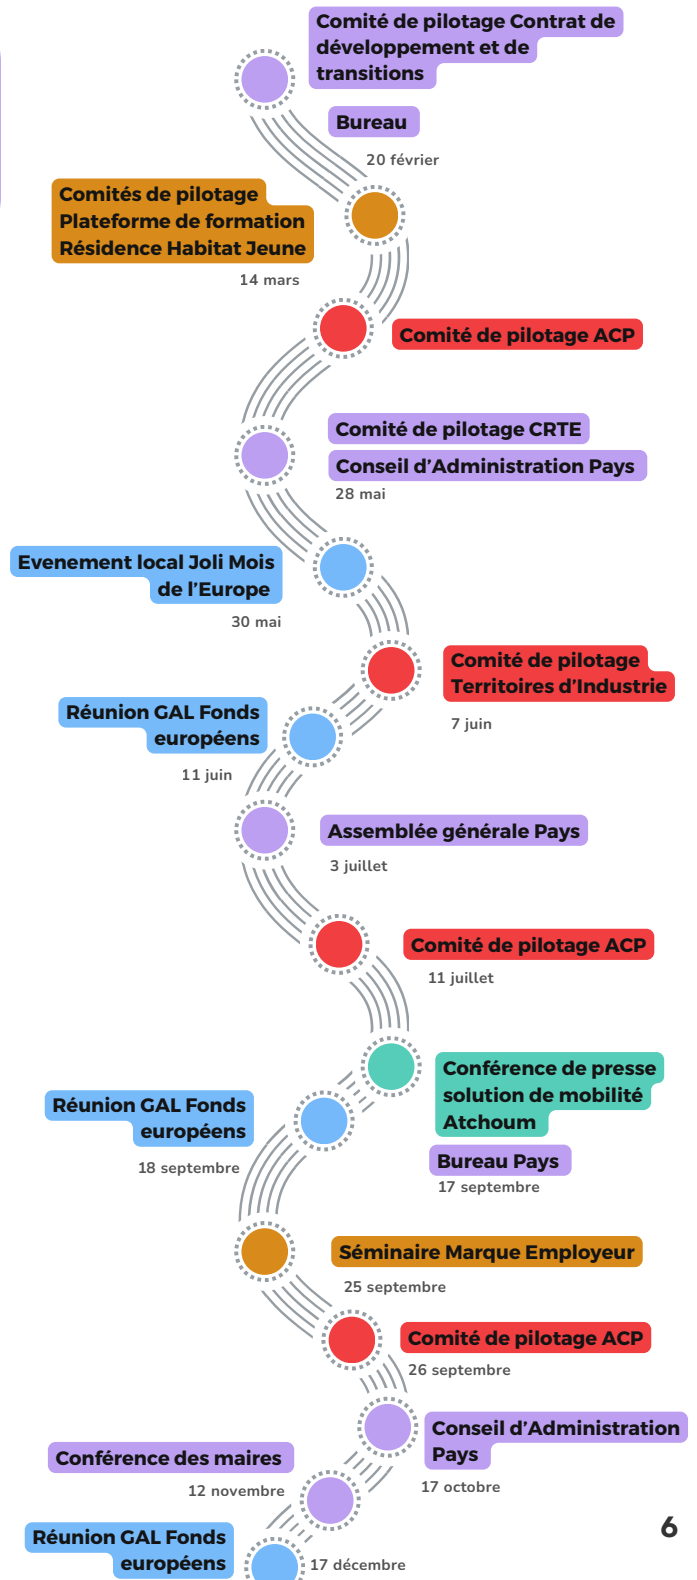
Comité de pilotage Contrat de développement et de transitions

Bureau

20 février

Comités de pilotage Plateforme de formation Résidence Habitat Jeune

14 mars

Comité de pilotage ACP

Comité de pilotage CRTE

Conseil d'Administration Pays

28 mai

Evenement local Joli Mois de l'Europe

30 mai

Comité de pilotage Territoires d'Industrie

7 juin

Réunion GAL Fonds européens

11 juin

Assemblée générale Pays

3 juillet

Comité de pilotage ACP

11 juillet

Conférence de presse solution de mobilité Atchoum

Réunion GAL Fonds européens

18 septembre

Bureau Pays

17 septembre

Séminaire Marque Employeur

25 septembre

Comité de pilotage ACP

26 septembre

Conseil d'Administration Pays

Conférence des maires

12 novembre

17 octobre

Réunion GAL Fonds européens

17 décembre

6